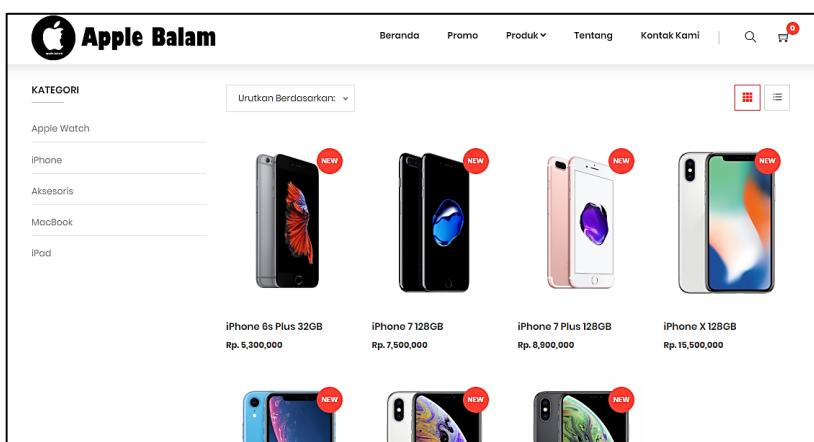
Apple Balam

Beranda Promo Produk Tentang Kontak Kami

0

KATEGORI

Apple Watch

iPhone

Aksesoris

MacBook

iPad

Urutkan Berdasarkan:

NEW

iPhone 6s Plus 32GB
Rp. 5,300,000

NEW

iPhone 7 128GB
Rp. 7,500,000

NEW

iPhone 7 Plus 128GB
Rp. 8,900,000

NEW

iPhone X 128GB
Rp. 15,500,000

NEW

NEW

NEW